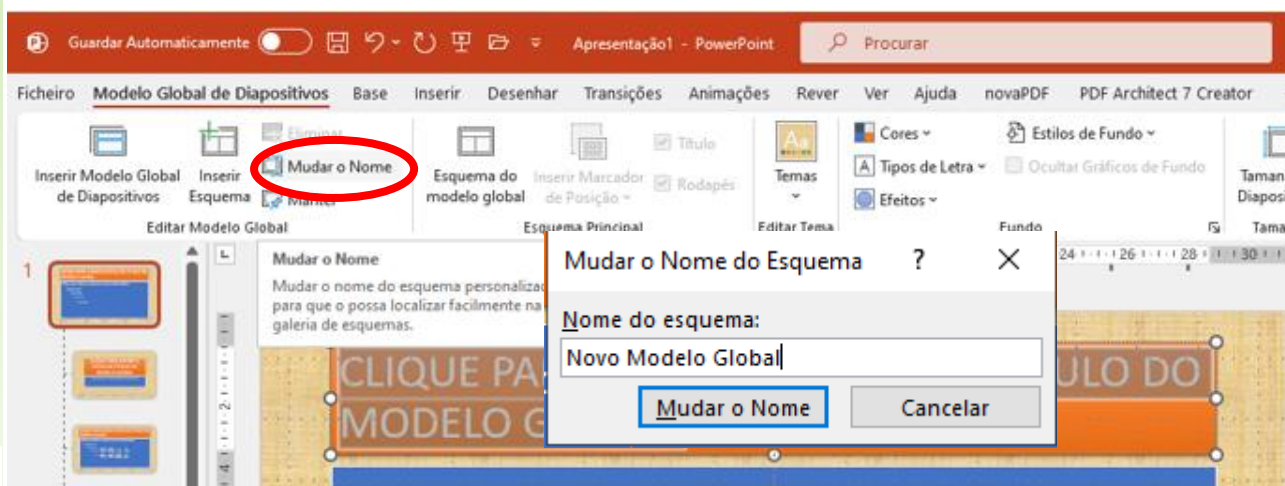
Guardar Automaticamente Apresentação1 - PowerPoint Procurar

Ficheiro Modelo Global de Diapositivos Base Inserir Desenhar Transições Animações Rever Ver Ajuda novaPDF PDF Architect 7 Creator

Inserir Modelo Global de Diapositivos Inserir Esquema Eliminar Mudar o Nome Manter Editar Modelo Global

Esquema do modelo global Inserir Marcador de Posição Título Rodapés Esquema Principal

Temas Editar Tema

Cores Tipos de Letra Efeitos Estilos de Fundo Ocultar Gráficos de Fundo Fundo

Taman Diaposi Tama

1

Mudar o Nome
Mudar o nome do esquema personaliz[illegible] para que o possa localizar facilmente na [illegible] galeria de esquemas.

Mudar o Nome do Esquema ? ×

Nome do esquema:
Novo Modelo Global

Mudar o Nome Cancelar

CLIQUE PA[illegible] ULO DO MODELO G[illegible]

24 26 28 30